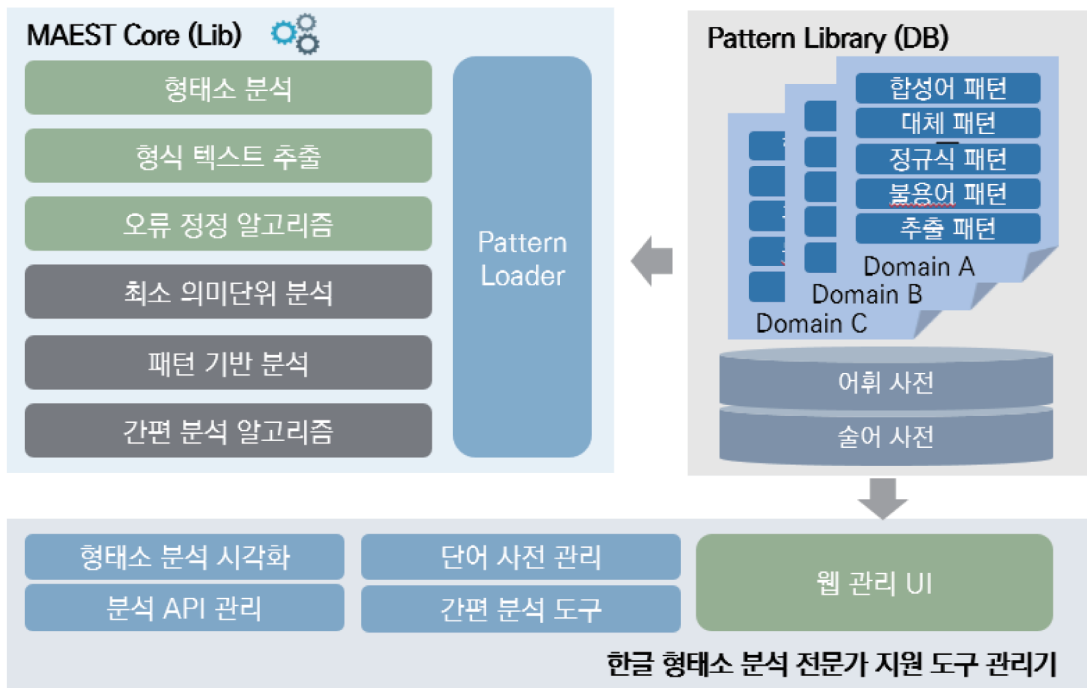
MAEST Core (Lib)

형태소 분석

형식 텍스트 추출

오류 정정 알고리즘

최소 의미단위 분석

패턴 기반 분석

간편 분석 알고리즘

Pattern Loader

Pattern Library (DB)

합성어 패턴
대체 패턴
정규식 패턴
불용어 패턴
추출 패턴
Domain A

Domain B

Domain C

어휘 사전

술어 사전

형태소 분석 시각화

분석 API 관리

단어 사전 관리

간편 분석 도구

웹 관리 UI

한글 형태소 분석 전문가 지원 도구 관리기